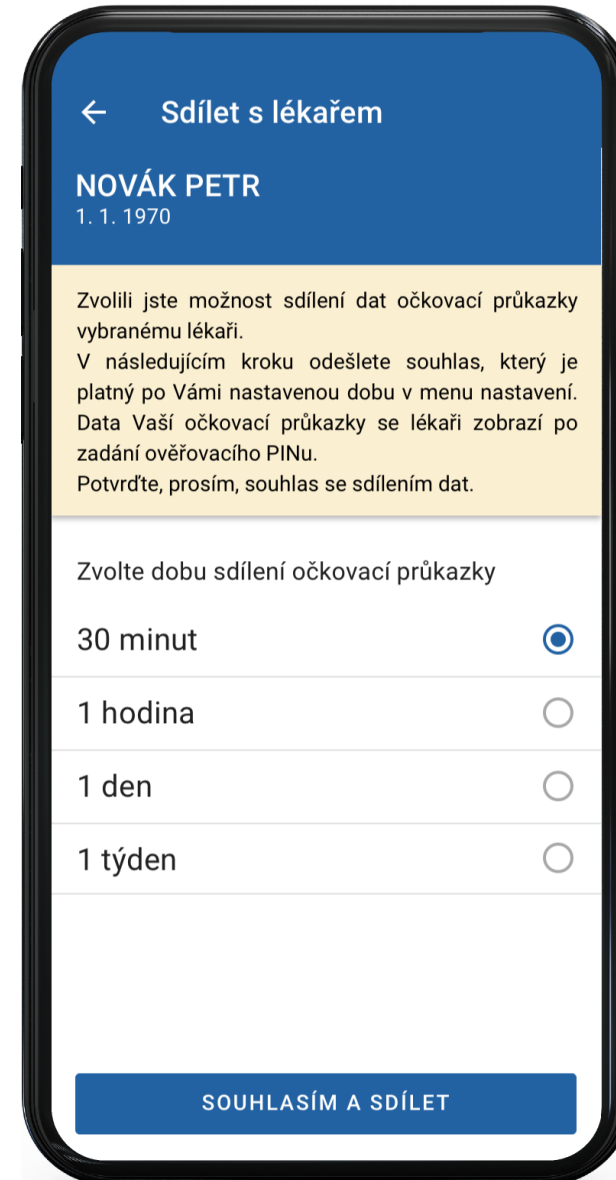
← Sdílet s lékařem

NOVÁK PETR
1. 1. 1970

Zvolili jste možnost sdílení dat očkovací průkazky vybranému lékaři.
V následujícím kroku odešlete souhlas, který je platný po Vámi nastavenou dobu v menu nastavení. Data Vaší očkovací průkazky se lékaři zobrazí po zadání ověřovacího PINu.
Potvrďte, prosím, souhlas se sdílením dat.

Zvolte dobu sdílení očkovací průkazky

30 minut

1 hodina

1 den

1 týden

SOUHLASÍM A SDÍLET